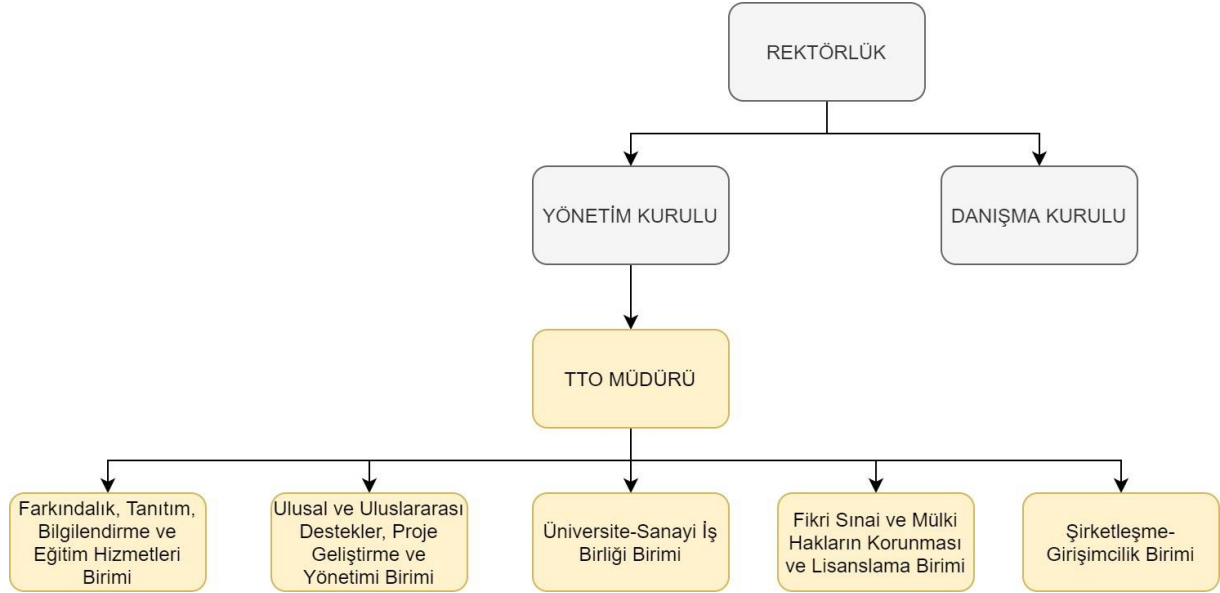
REKTÖRLÜK

YÖNETİM KURULU

DANIŞMA KURULU

TTO MÜDÜRÜ

Farkındalık, Tanıtım, Bilgilendirme ve Eğitim Hizmetleri Birimi

Ulusal ve Uluslararası Destekler, Proje Geliştirme ve Yönetimi Birimi

Üniversite-Sanayi İş Birliği Birimi

Fikri Sınai ve Mülki Hakların Korunması ve Lisanslama Birimi

Şirketleşme-Girişimcilik Birimi